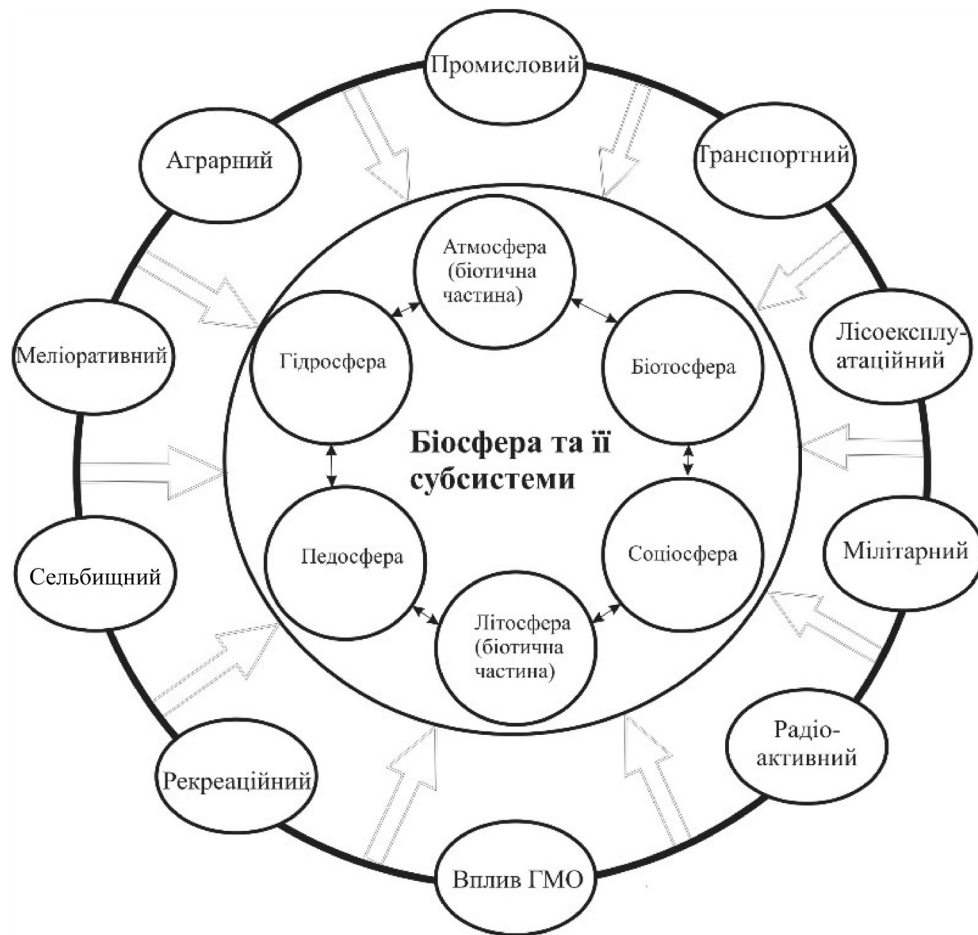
Промисловий

Транспортний

Лісоексплуатаційний

Мілітарний

Радіоактивний

Вплив ГМО

Рекреаційний

Сельбищний

Меліоративний

Аграрний

Атмосфера (біотична частина)

Біотосфера

Соціосфера

Літосфера (біотична частина)

Педосфера

Гідросфера

Біосфера та її субсистеми